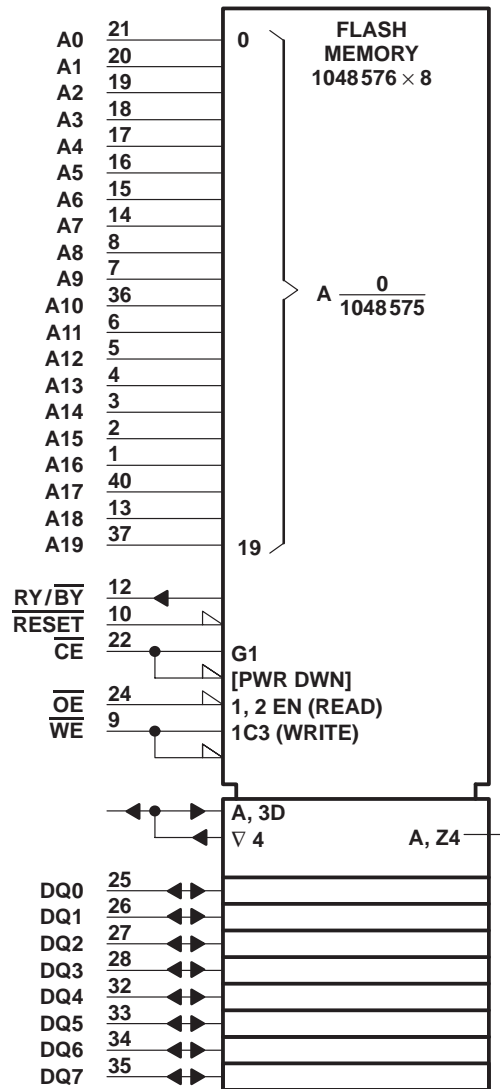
FLASH MEMORY
$1048\,576 \times 8$

A0 21
A1 20
A2 19
A3 18
A4 17
A5 16
A6 15
A7 14
A8 8
A9 7
A10 36
A11 6
A12 5
A13 4
A14 3
A15 2
A16 1
A17 40
A18 13
A19 37

0
A $\frac{0}{1048\,575}$
19

$RY/\overline{BY}$ 12
$\overline{RESET}$ 10
$\overline{CE}$ 22
$\overline{OE}$ 24
$\overline{WE}$ 9

G1
[PWR DWN]
1, 2 EN (READ)
1C3 (WRITE)

A, 3D
$\nabla$ 4
A, Z4

DQ0 25
DQ1 26
DQ2 27
DQ3 28
DQ4 32
DQ5 33
DQ6 34
DQ7 35